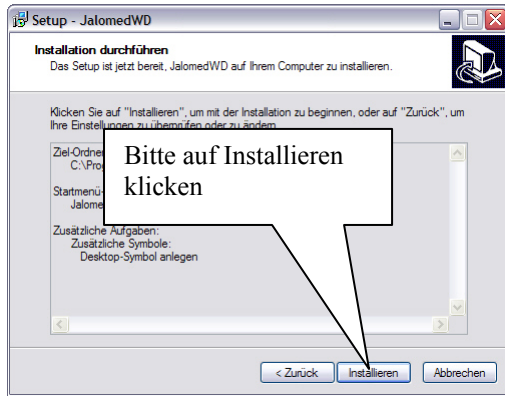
Setup - JalomedWD

Installation durchführen
Das Setup ist jetzt bereit, JalomedWD auf Ihrem Computer zu installieren.

Klicken Sie auf "Installieren", um mit der Installation zu beginnen, oder auf "Zurück", um Ihre Einstellungen zu überprüfen oder zu ändern.

Ziel-Ordner
C:\Pro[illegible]

Startmenü-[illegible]
Jalome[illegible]

Zusätzliche Aufgaben:
Zusätzliche Symbole:
Desktop-Symbol anlegen

Bitte auf Installieren klicken

< Zurück
Installieren
Abbrechen